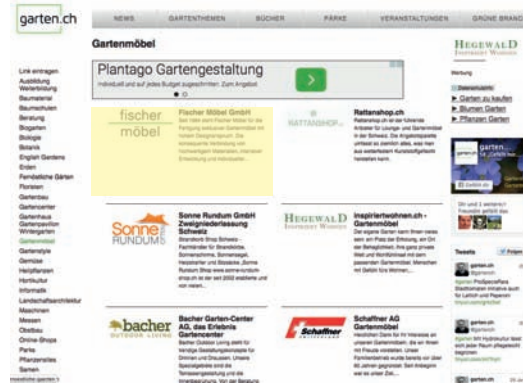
garten.ch

NEWS GARTENTHEMEN BÜCHER PÄRKE VERANSTALTUNGEN GRÜNE BRAN

Gartenmöbel

Plantago Gartengestaltung
Individuell und auf jedes Budget zugeschnitten. Zum Angebot.

Link eintragen
Ausbildung Weiterbildung
Baumaterial
Baumschulen
Beratung
Biogarten
Biologie
Botanik
English Gardens
Erden
Fernöstliche Gärten
Floristen
Gartenbau
Gartencenter
Gartenhaus Gartenpavillon Wintergarten
Gartenmöbel
Gartenstyle
Gemüse
Heilpflanzen
Hortikultur
Informatik
Landschaftsarchitektur
Maschinen
Messen
Obstbau
Online-Shops
Parks
Pflanzenteile
Samen

fischer möbel
Fischer Möbel GmbH
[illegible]

RATTANSHOP
Rattanshop.ch
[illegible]

Sonne RUNDUM
Sonne Rundum GmbH Zweigniederlassung Schweiz
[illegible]

HEGEWALD
Inspiriertwohnen.ch - Gartenmöbel
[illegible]

bacher OUTDOOR LIVING
Bacher Garten-Center AG, das Erlebnis Gartencenter
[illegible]

Schaffner
Schaffner AG Gartenmöbel
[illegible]

HEGEWALD
Werbung
Datenschutz
Garten zu kaufen
Blumen Garten
Pflanzen Garten

Gefällt mir

Tweets
garten.ch
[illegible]